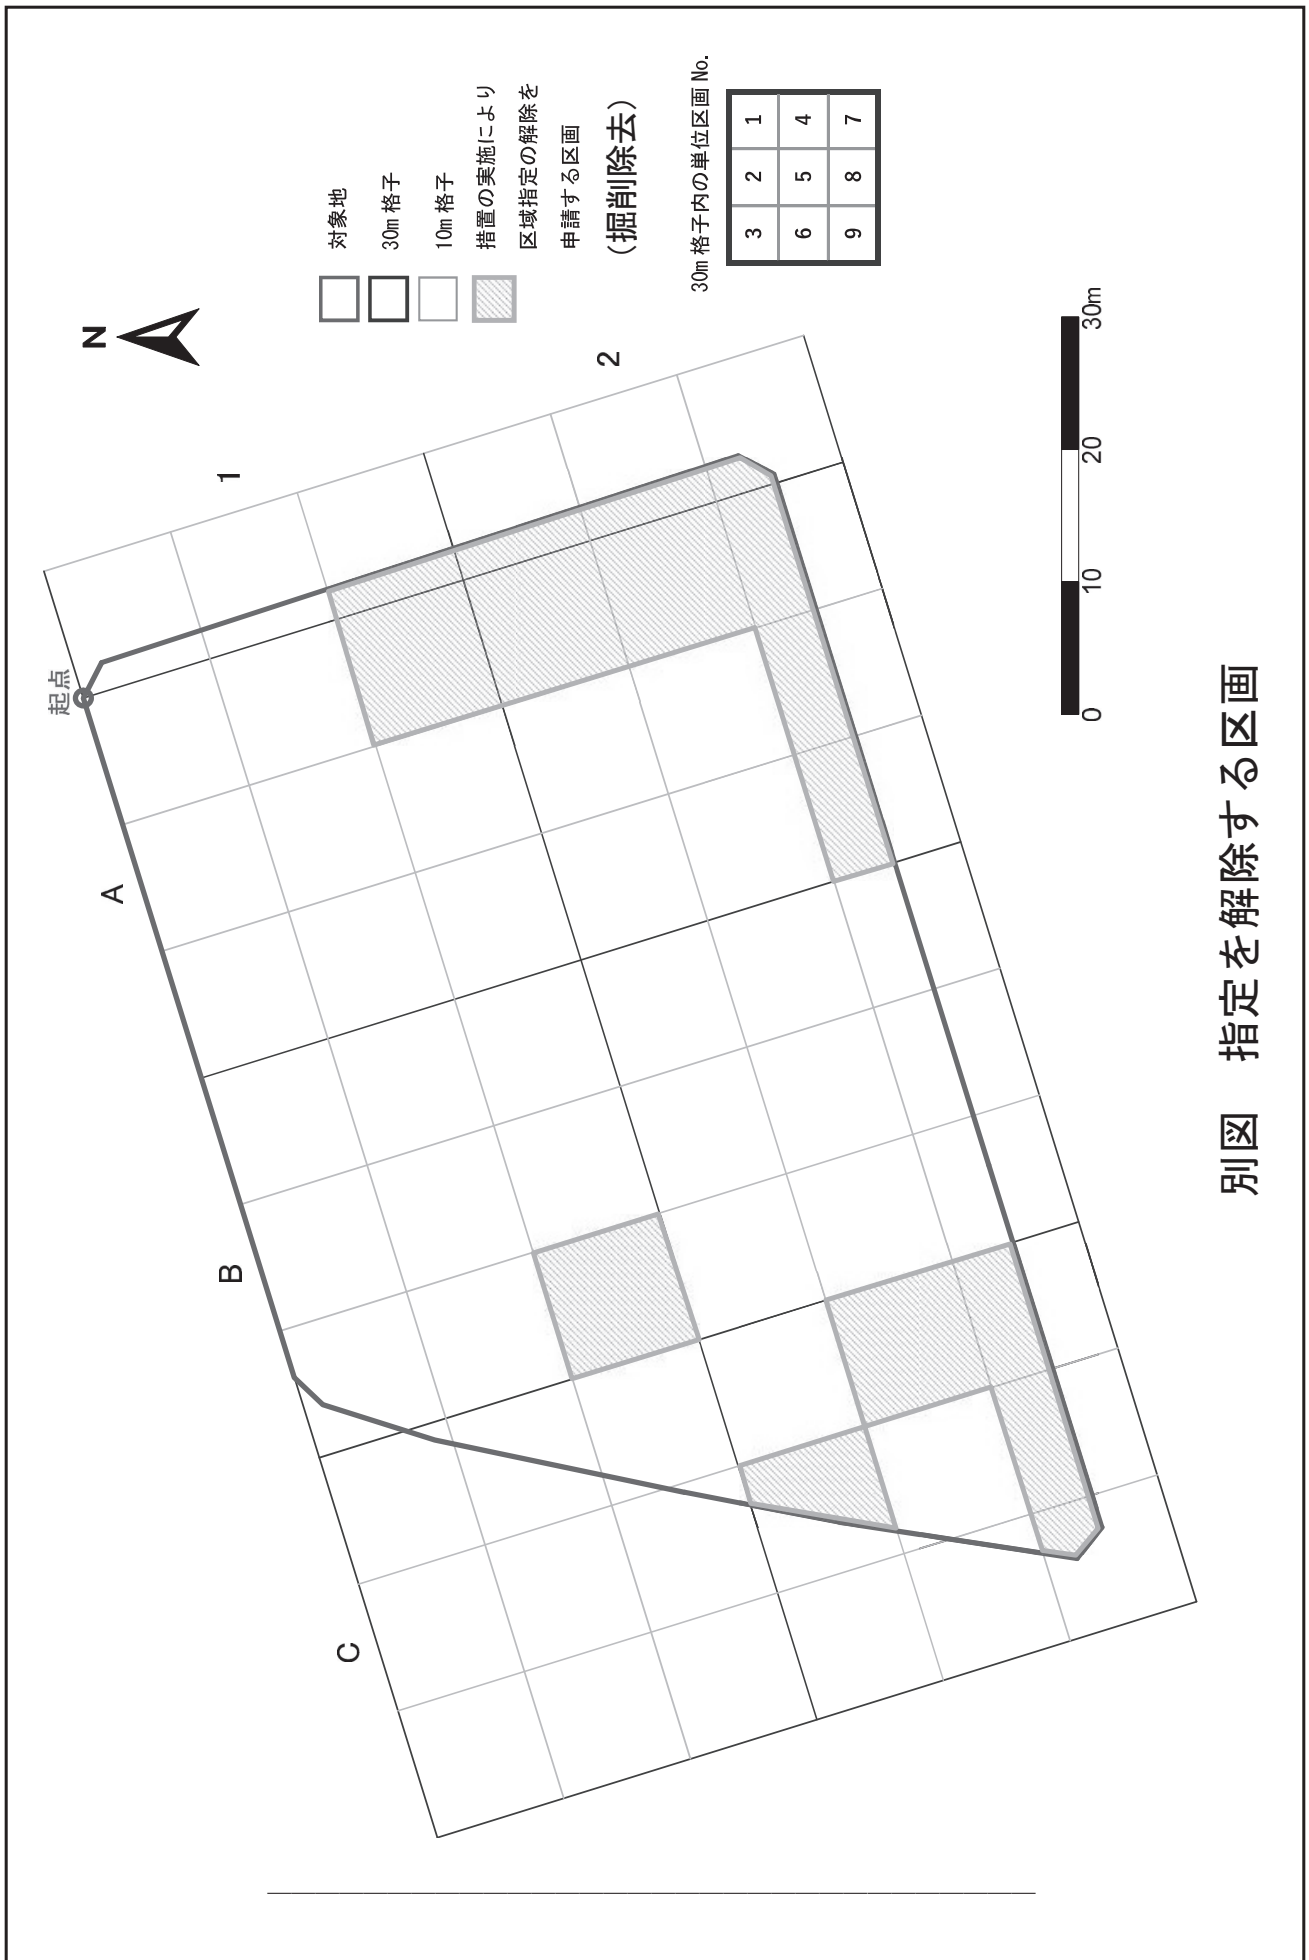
N

対象地
30m 格子
10m 格子
措置の実施により
区域指定の解除を
申請する区画
（掘削除去）

30m 格子内の単位区画 No.

| 3 | 2 | 1 |
|---|---|---|
| 6 | 5 | 4 |
| 9 | 8 | 7 |

1
2
起点
A
B
C

0
10
20
30m

別図　指定を解除する区画